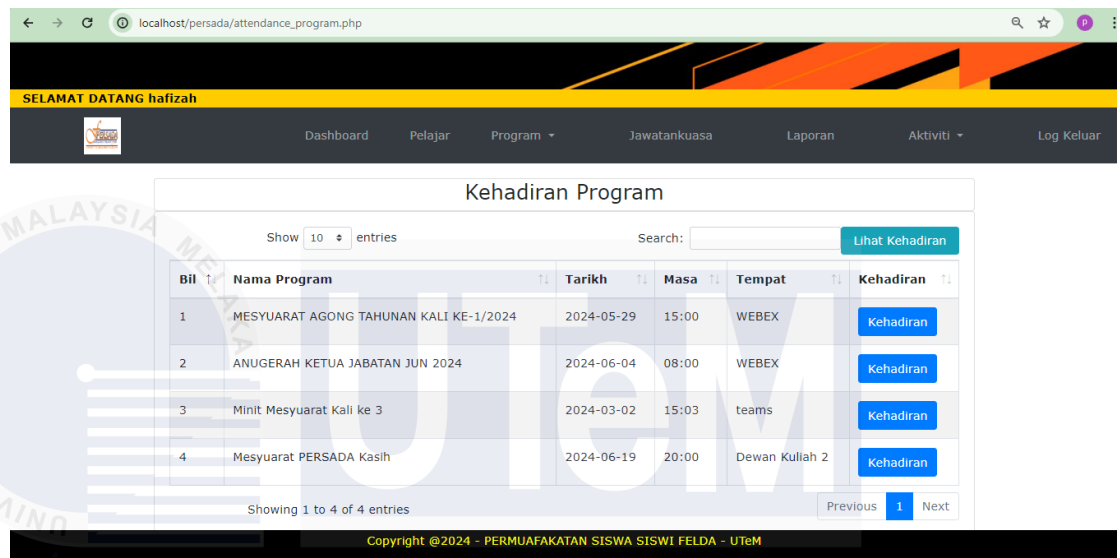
localhost/persada/attendance_program.php

SELAMAT DATANG hafizah

Dashboard Pelajar Program Jawatankuasa Laporan Aktiviti Log Keluar

Kehadiran Program

Show 10 entries

Search:

Lihat Kehadiran

| Bil | Nama Program | Tarikh | Masa | Tempat | Kehadiran |
|---|---|---|---|---|---|
| 1 | MESYUARAT AGONG TAHUNAN KALI KE-1/2024 | 2024-05-29 | 15:00 | WEBEX | Kehadiran |
| 2 | ANUGERAH KETUA JABATAN JUN 2024 | 2024-06-04 | 08:00 | WEBEX | Kehadiran |
| 3 | Minit Mesyuarat Kali ke 3 | 2024-03-02 | 15:03 | teams | Kehadiran |
| 4 | Mesyuarat PERSADA Kasih | 2024-06-19 | 20:00 | Dewan Kuliah 2 | Kehadiran |

Showing 1 to 4 of 4 entries

Previous 1 Next

Copyright @2024 - PERMUAFAKATAN SISWA SISWI FELDA - UTeM

MALAYSIA MELAKA

UTeM